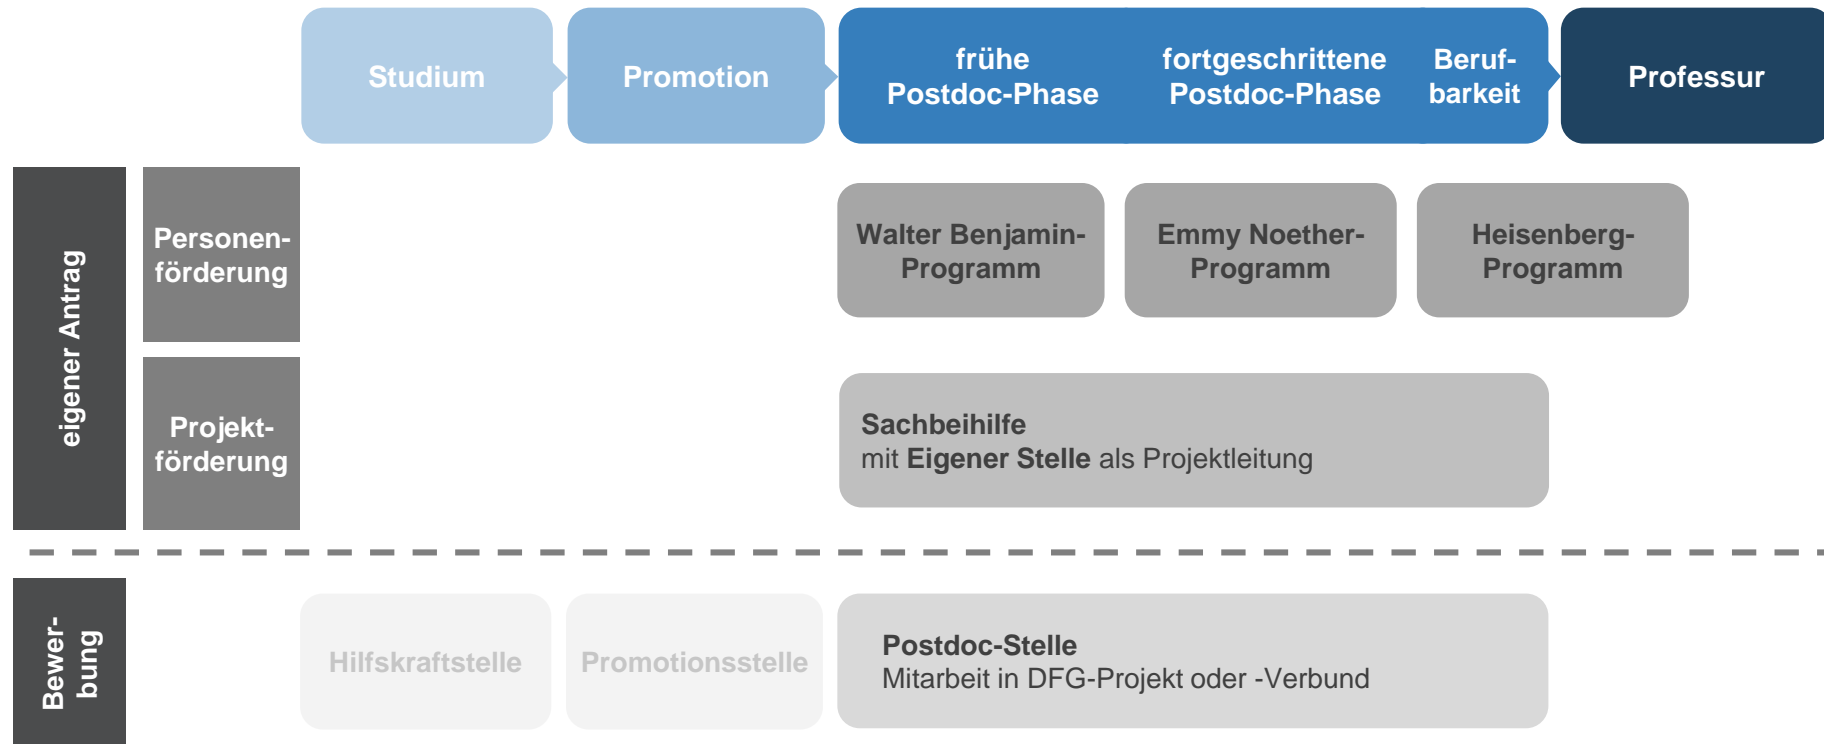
Studium

Promotion

frühe Postdoc-Phase

fortgeschrittene Postdoc-Phase

Berufbarkeit

Professur

eigener Antrag

Personenförderung

Walter Benjamin-Programm

Emmy Noether-Programm

Heisenberg-Programm

Projektförderung

Sachbeihilfe
mit Eigener Stelle als Projektleitung

Bewerbung

Hilfskraftstelle

Promotionsstelle

Postdoc-Stelle
Mitarbeit in DFG-Projekt oder -Verbund